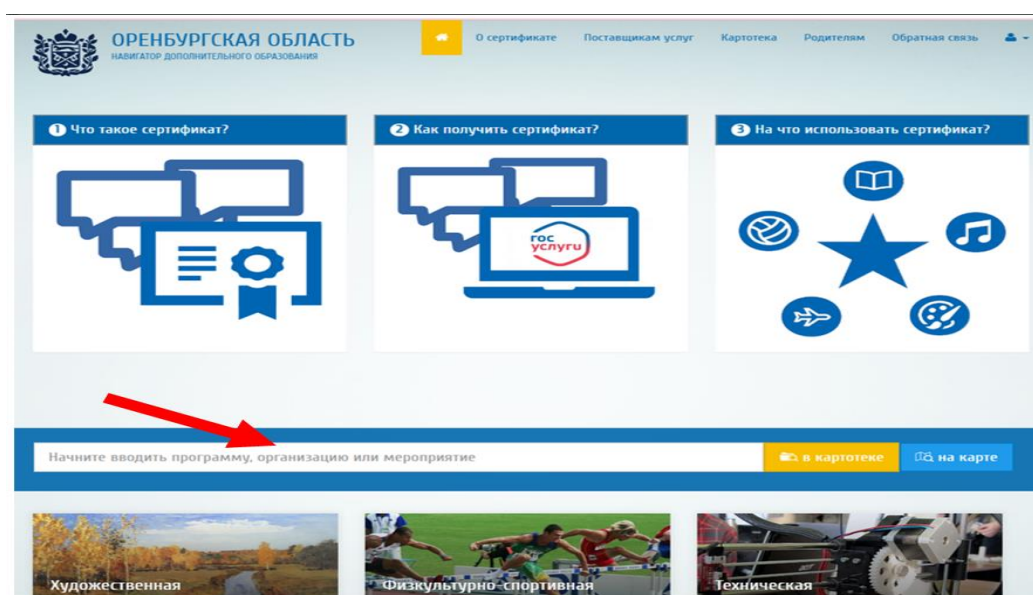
ОРЕНБУРГСКАЯ ОБЛАСТЬ
НАВИГАТОР ДОПОЛНИТЕЛЬНОГО ОБРАЗОВАНИЯ

О сертификате Поставщикам услуг Картотека Родителям Обратная связь

1 Что такое сертификат?

2 Как получить сертификат?

гос услуги

3 На что использовать сертификат?

Начните вводить программу, организацию или мероприятие

в картотеке

на карте

Художественная

Физкультурно-спортивная

Техническая